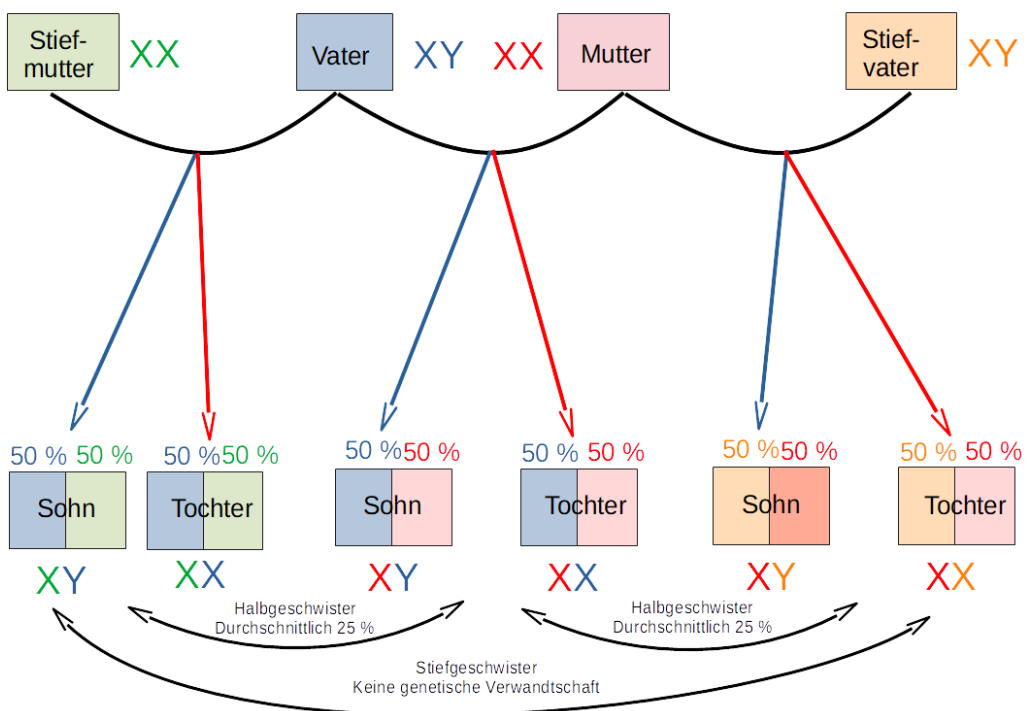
Stiefmutter XX

Vater XY

XX Mutter

Stiefvater XY

50 % 50 %
Sohn
XY

50 % 50 %
Tochter
XX

50 % 50 %
Sohn
XY

50 % 50 %
Tochter
XX

50 % 50 %
Sohn
XY

50 % 50 %
Tochter
XX

Halbgeschwister
Durchschnittlich 25 %

Halbgeschwister
Durchschnittlich 25 %

Stiefgeschwister
Keine genetische Verwandtschaft